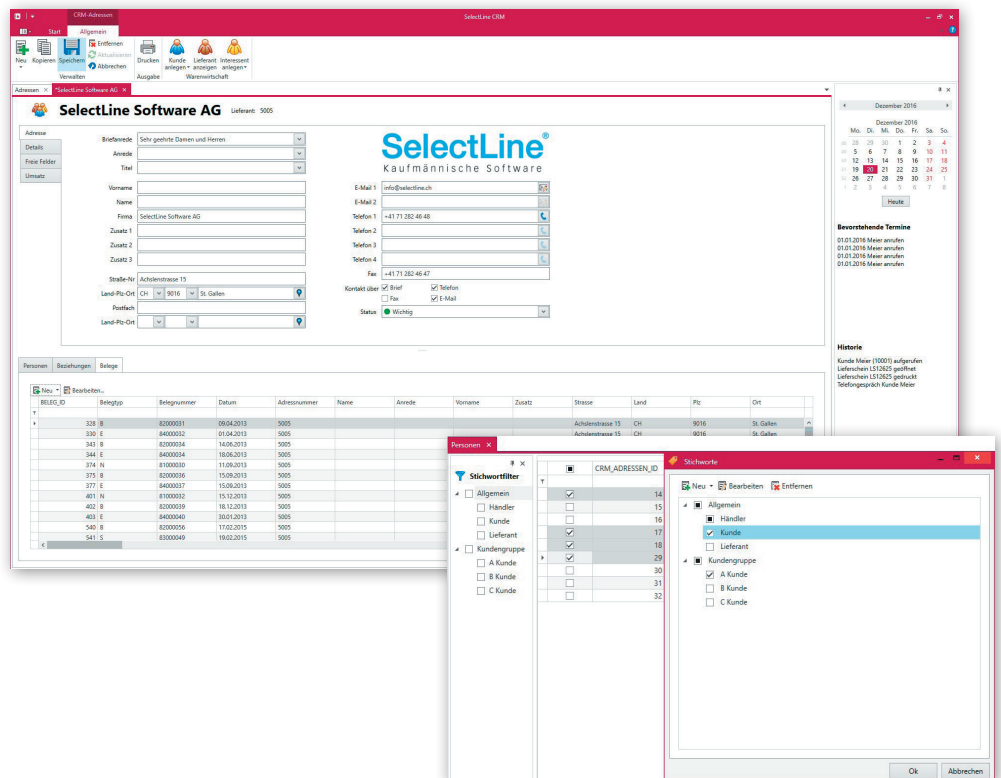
CRM-Adressen
SelectLine CRM
Start Allgemein
Neu Kopieren Speichern Entfernen Aktualisieren Abbrechen Drucken Kunde anlegen Lieferant anlegen Interessent anlegen
Verwalten Ausgabe Warenwirtschaft
Adressen × *SelectLine Software AG ×

SelectLine Software AG Lieferant: 5005

Adresse
Details
Freie Felder
Umsatz

Briefanrede Sehr geehrte Damen und Herren
Anrede
Titel
Vorname
Name
Firma SelectLine Software AG
Zusatz 1
Zusatz 2
Zusatz 3
Straße-Nr Achslenstrasse 15
Land-Plz-Ort CH 9016 St. Gallen
Postfach
Land-Plz-Ort

SelectLine®
Kaufmännische Software

E-Mail 1 info@selectline.ch
E-Mail 2
Telefon 1 +41 71 282 46 48
Telefon 2
Telefon 3
Telefon 4
Fax +41 71 282 46 47
Kontakt über Brief Telefon Fax E-Mail
Status Wichtig

Dezember 2016
Dezember 2016
Mo. Di. Mi. Do. Fr. Sa. So.
28 29 30 1 2 3 4
5 6 7 8 9 10 11
12 13 14 15 16 17 18
19 20 21 22 23 24 25
26 27 28 29 30 31 1
2 3 4 5 6 7 8
Heute

Bevorstehende Termine
01.01.2016 Meier anrufen
01.01.2016 Meier anrufen
01.01.2016 Meier anrufen
01.01.2016 Meier anrufen

Historie
Kunde Meier (10001) aufgerufen
Lieferschein LS12625 geöffnet
Lieferschein LS12625 gedruckt
Telefongespräch Kunde Meier

Personen Beziehungen Belege
Neu Bearbeiten...

| BELEG_ID | Belegtyp | Belegnummer | Datum | Adressnummer | Name | Anrede | Vorname | Zusatz | Strasse | Land | Plz | Ort |
|---|---|---|---|---|---|---|---|---|---|---|---|---|
| 328 | B | 82000031 | 09.04.2013 | 5005 | | | | | Achslenstrasse 15 | CH | 9016 | St. Gallen |
| 330 | E | 84000032 | 01.04.2013 | 5005 | | | | | Achslenstrasse 15 | CH | 9016 | St. Gallen |
| 343 | B | 82000034 | 14.06.2013 | 5005 | | | | | | | | |
| 344 | E | 84000034 | 18.06.2013 | 5005 | | | | | | | | |
| 374 | N | 81000030 | 11.09.2013 | 5005 | | | | | | | | |
| 375 | B | 82000036 | 15.09.2013 | 5005 | | | | | | | | |
| 377 | E | 84000037 | 15.09.2013 | 5005 | | | | | | | | |
| 401 | N | 81000032 | 15.12.2013 | 5005 | | | | | | | | |
| 402 | B | 82000039 | 18.12.2013 | 5005 | | | | | | | | |
| 403 | E | 84000040 | 30.01.2013 | 5005 | | | | | | | | |
| 540 | B | 82000056 | 17.02.2015 | 5005 | | | | | | | | |
| 541 | S | 83000049 | 19.02.2015 | 5005 | | | | | | | | |

Personen ×
Stichwortfilter
Allgemein
Händler
Kunde
Lieferant
Kundengruppe
A Kunde
B Kunde
C Kunde

CRM_ADRESSEN_ID
14
15
16
17
18
29
30
31
32

Stichworte
Neu Bearbeiten Entfernen
Allgemein
Händler
Kunde
Lieferant
Kundengruppe
A Kunde
B Kunde
C Kunde
Ok Abbrechen